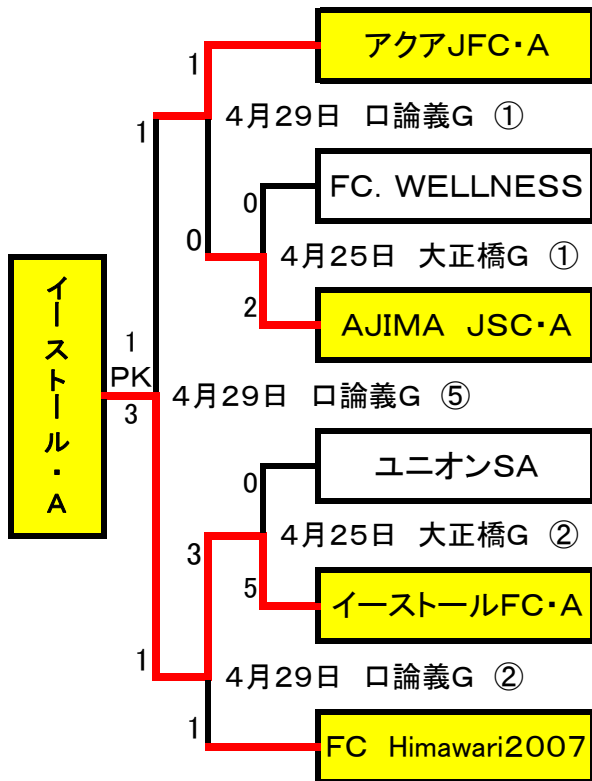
アクアJFC・A

1

4月29日 口論義G ①

1

FC. WELLNESS

0

0

4月25日 大正橋G ①

2

AJIMA JSC・A

イーストール・A

1
PK
3

4月29日 口論義G ⑤

ユニオンSA

0

4月25日 大正橋G ②

3

5

イーストールFC・A

1

4月29日 口論義G ②

1

FC Himawari2007